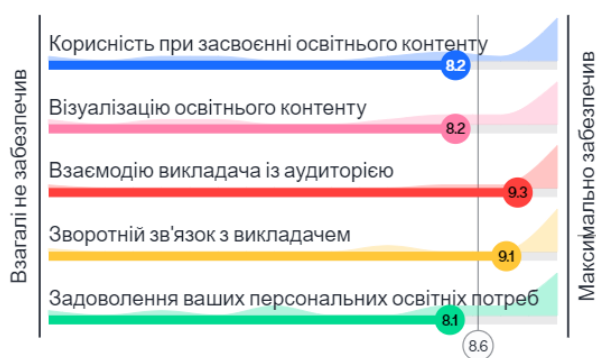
Взагалі не забезпечив

Корисність при засвоєнні освітнього контенту
8.2

Візуалізацію освітнього контенту
8.2

Взаємодію викладача із аудиторією
9.3

Зворотній зв'язок з викладачем
9.1

Задоволення ваших персональних освітніх потреб
8.1

8.6

Максимально забезпечив